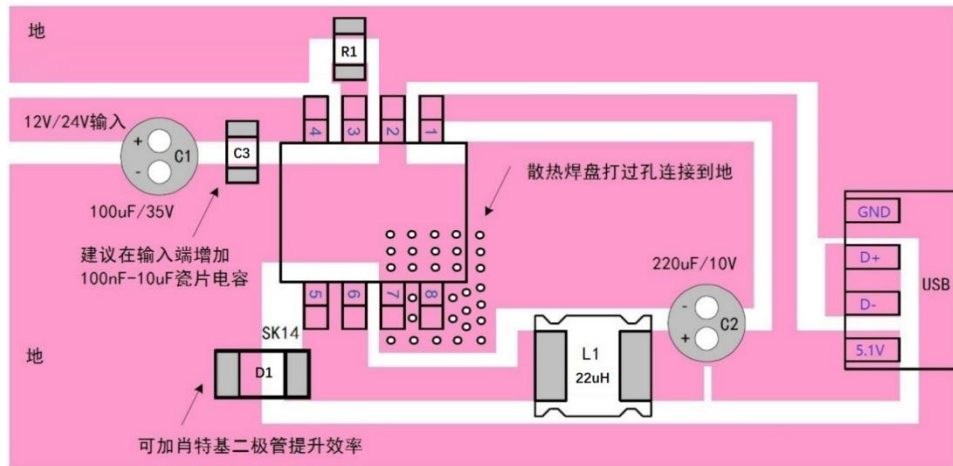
地

R1

12V/24V输入

+
C1
-

C3

4 3 2 1

散热焊盘打过孔连接到地

100uF/35V

建议在输入端增加
100nF-10uF瓷片电容

5 6 7 8

220uF/10V

GND
D+
D-
5.1V

USB

-
C2
+

L1
22uH

SK14

地

D1

可加肖特基二极管提升效率